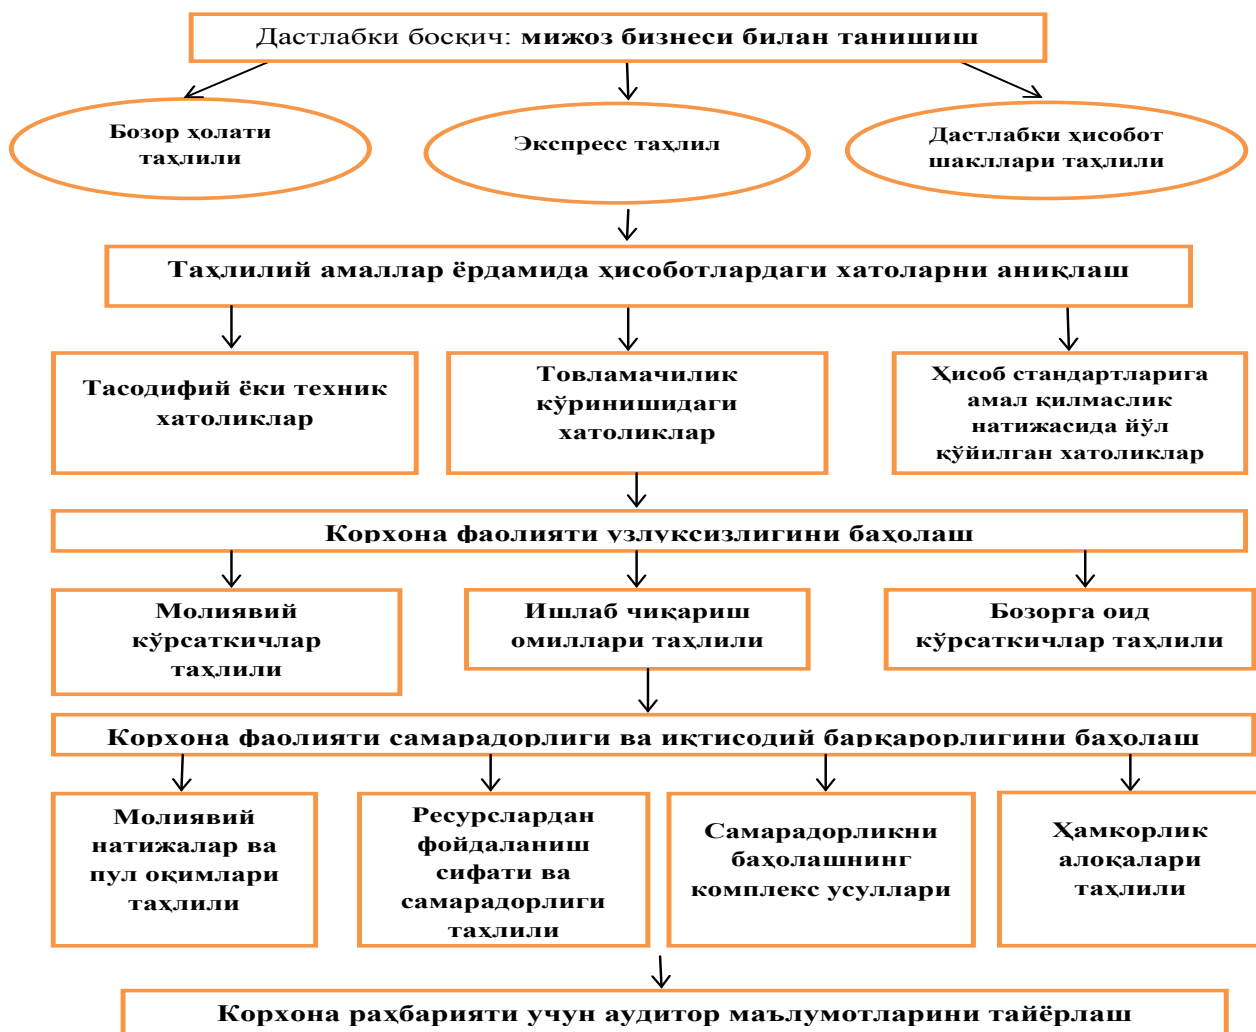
Дастлабки босқич: мижоз бизнеси билан танишиш

Бозор ҳолати таҳлили

Экспресс таҳлил

Дастлабки ҳисобот шакллари таҳлили

Таҳлилий амаллар ёрдамида ҳисоботлардаги хатоларни аниқлаш

Тасодифий ёки техник хатоликлар

Товламачилик кўринишидаги хатоликлар

Ҳисоб стандартларига амал қилмаслик натижасида йўл қўйилган хатоликлар

Корхона фаолияти узлуксизлигини баҳолаш

Молиявий кўрсаткичлар таҳлили

Ишлаб чиқариш омиллари таҳлили

Бозорга оид кўрсаткичлар таҳлили

Корхона фаолияти самарадорлиги ва иқтисодий барқарорлигини баҳолаш

Молиявий натижалар ва пул оқимлари таҳлили

Ресурслардан фойдаланиш сифати ва самарадорлиги таҳлили

Самарадорликни баҳолашнинг комплекс усуллари

Ҳамкорлик алоқалари таҳлили

Корхона раҳбарияти учун аудитор маълумотларини тайёрлаш